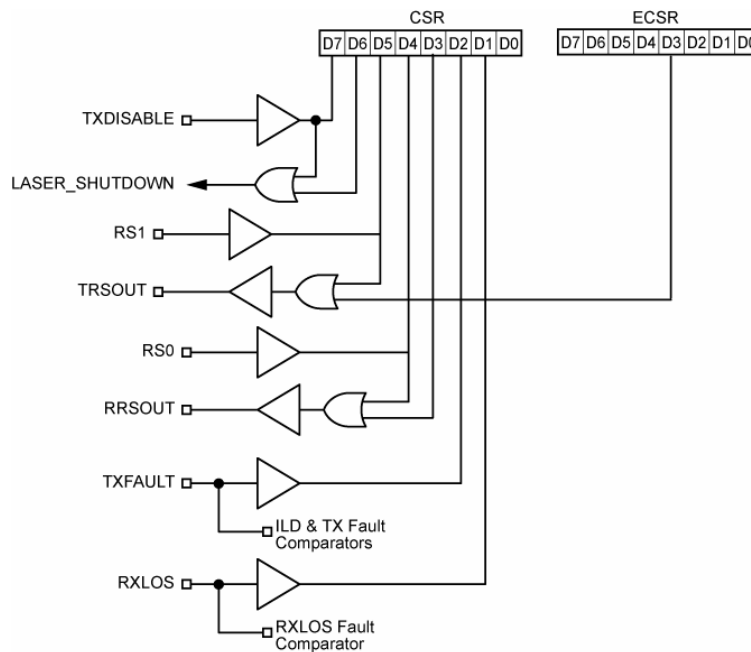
CSR

| D7 | D6 | D5 | D4 | D3 | D2 | D1 | D0 |
|---|---|---|---|---|---|---|---|

ECSR

| D7 | D6 | D5 | D4 | D3 | D2 | D1 | D0 |
|---|---|---|---|---|---|---|---|

TXDISABLE

LASER_SHUTDOWN

RS1

TRSOUT

RS0

RRSOUT

TXFAULT

ILD & TX Fault Comparators

RXLOS

RXLOS Fault Comparator